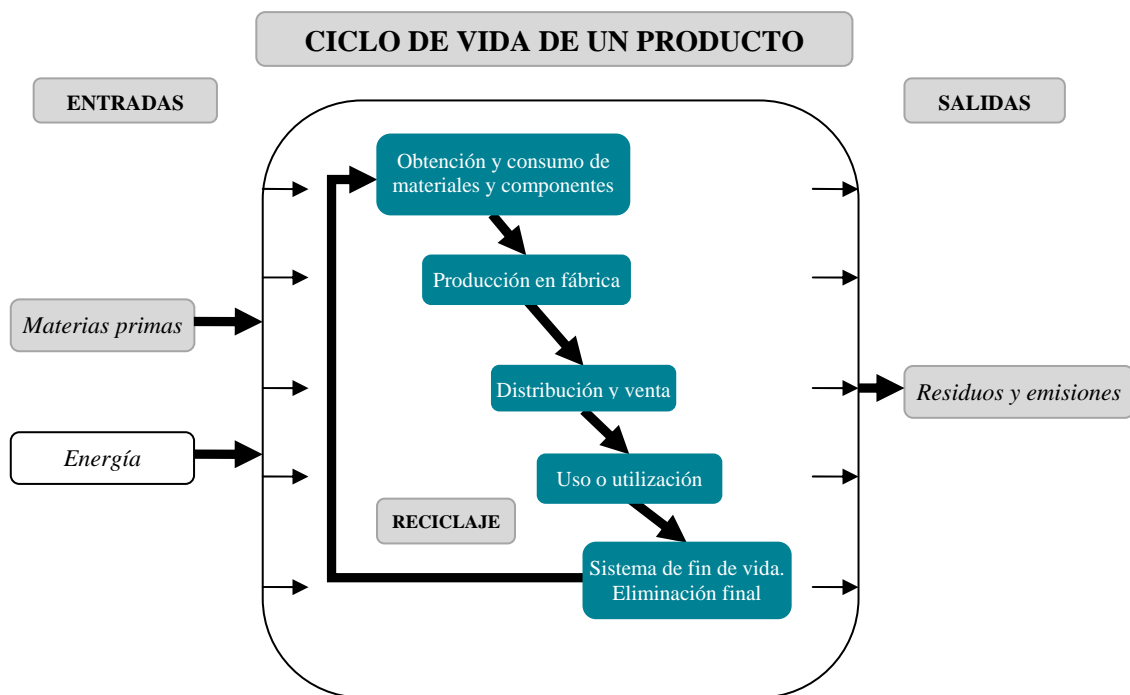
CICLO DE VIDA DE UN PRODUCTO

ENTRADAS

SALIDAS

Obtención y consumo de materiales y componentes

Producción en fábrica

Materias primas

Distribución y venta

Residuos y emisiones

Energía

Uso o utilización

RECICLAJE

Sistema de fin de vida. Eliminación final